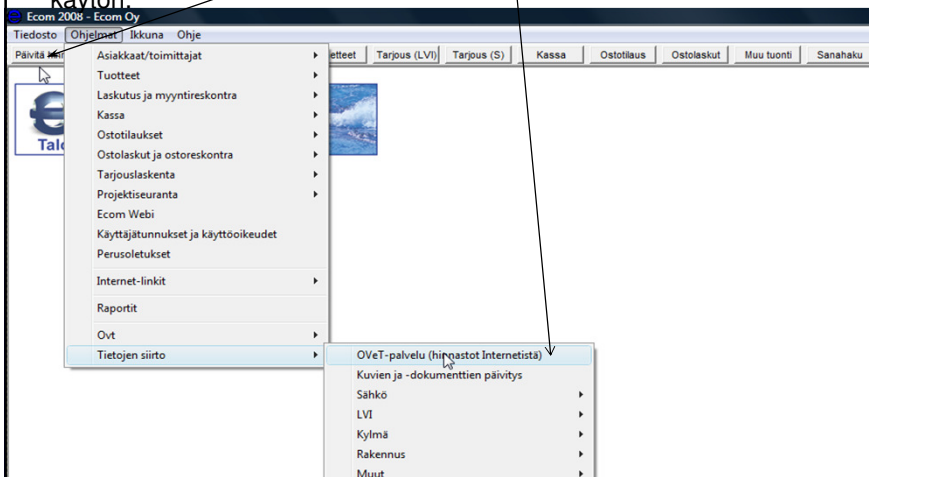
käytön.

Ecom 2008 - Ecom Oy

Tiedosto Ohjelmat Ikkuna Ohje

Päivitä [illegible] etteet Tarjous (LVI) Tarjous (S) Kassa Ostotilaus Ostolaskut Muu tuonti Sanahaku

Talo

Asiakkaat/toimittajat
Tuotteet
Laskutus ja myyntireskontra
Kassa
Ostotilaukset
Ostolaskut ja ostoreskontra
Tarjouslaskenta
Projektiseuranta
Ecom Webi
Käyttäjätunnukset ja käyttöoikeudet
Perusoletukset
Internet-linkit
Raportit
Ovt
Tietojen siirto

OVeT-palvelu (hinnastot Internetistä)
Kuvien ja -dokumenttien päivitys
Sähkö
LVI
Kylmä
Rakennus
Muut